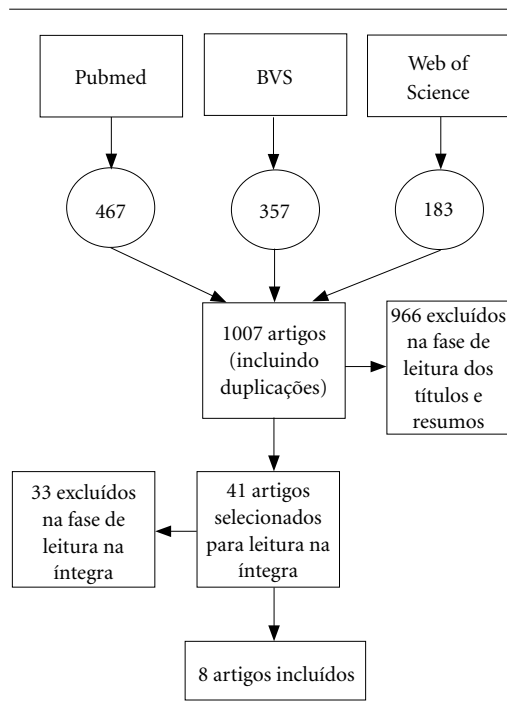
Pubmed

BVS

Web of Science

467

357

183

1007 artigos (incluindo duplicações)

966 excluídos na fase de leitura dos títulos e resumos

41 artigos selecionados para leitura na íntegra

33 excluídos na fase de leitura na íntegra

8 artigos incluídos